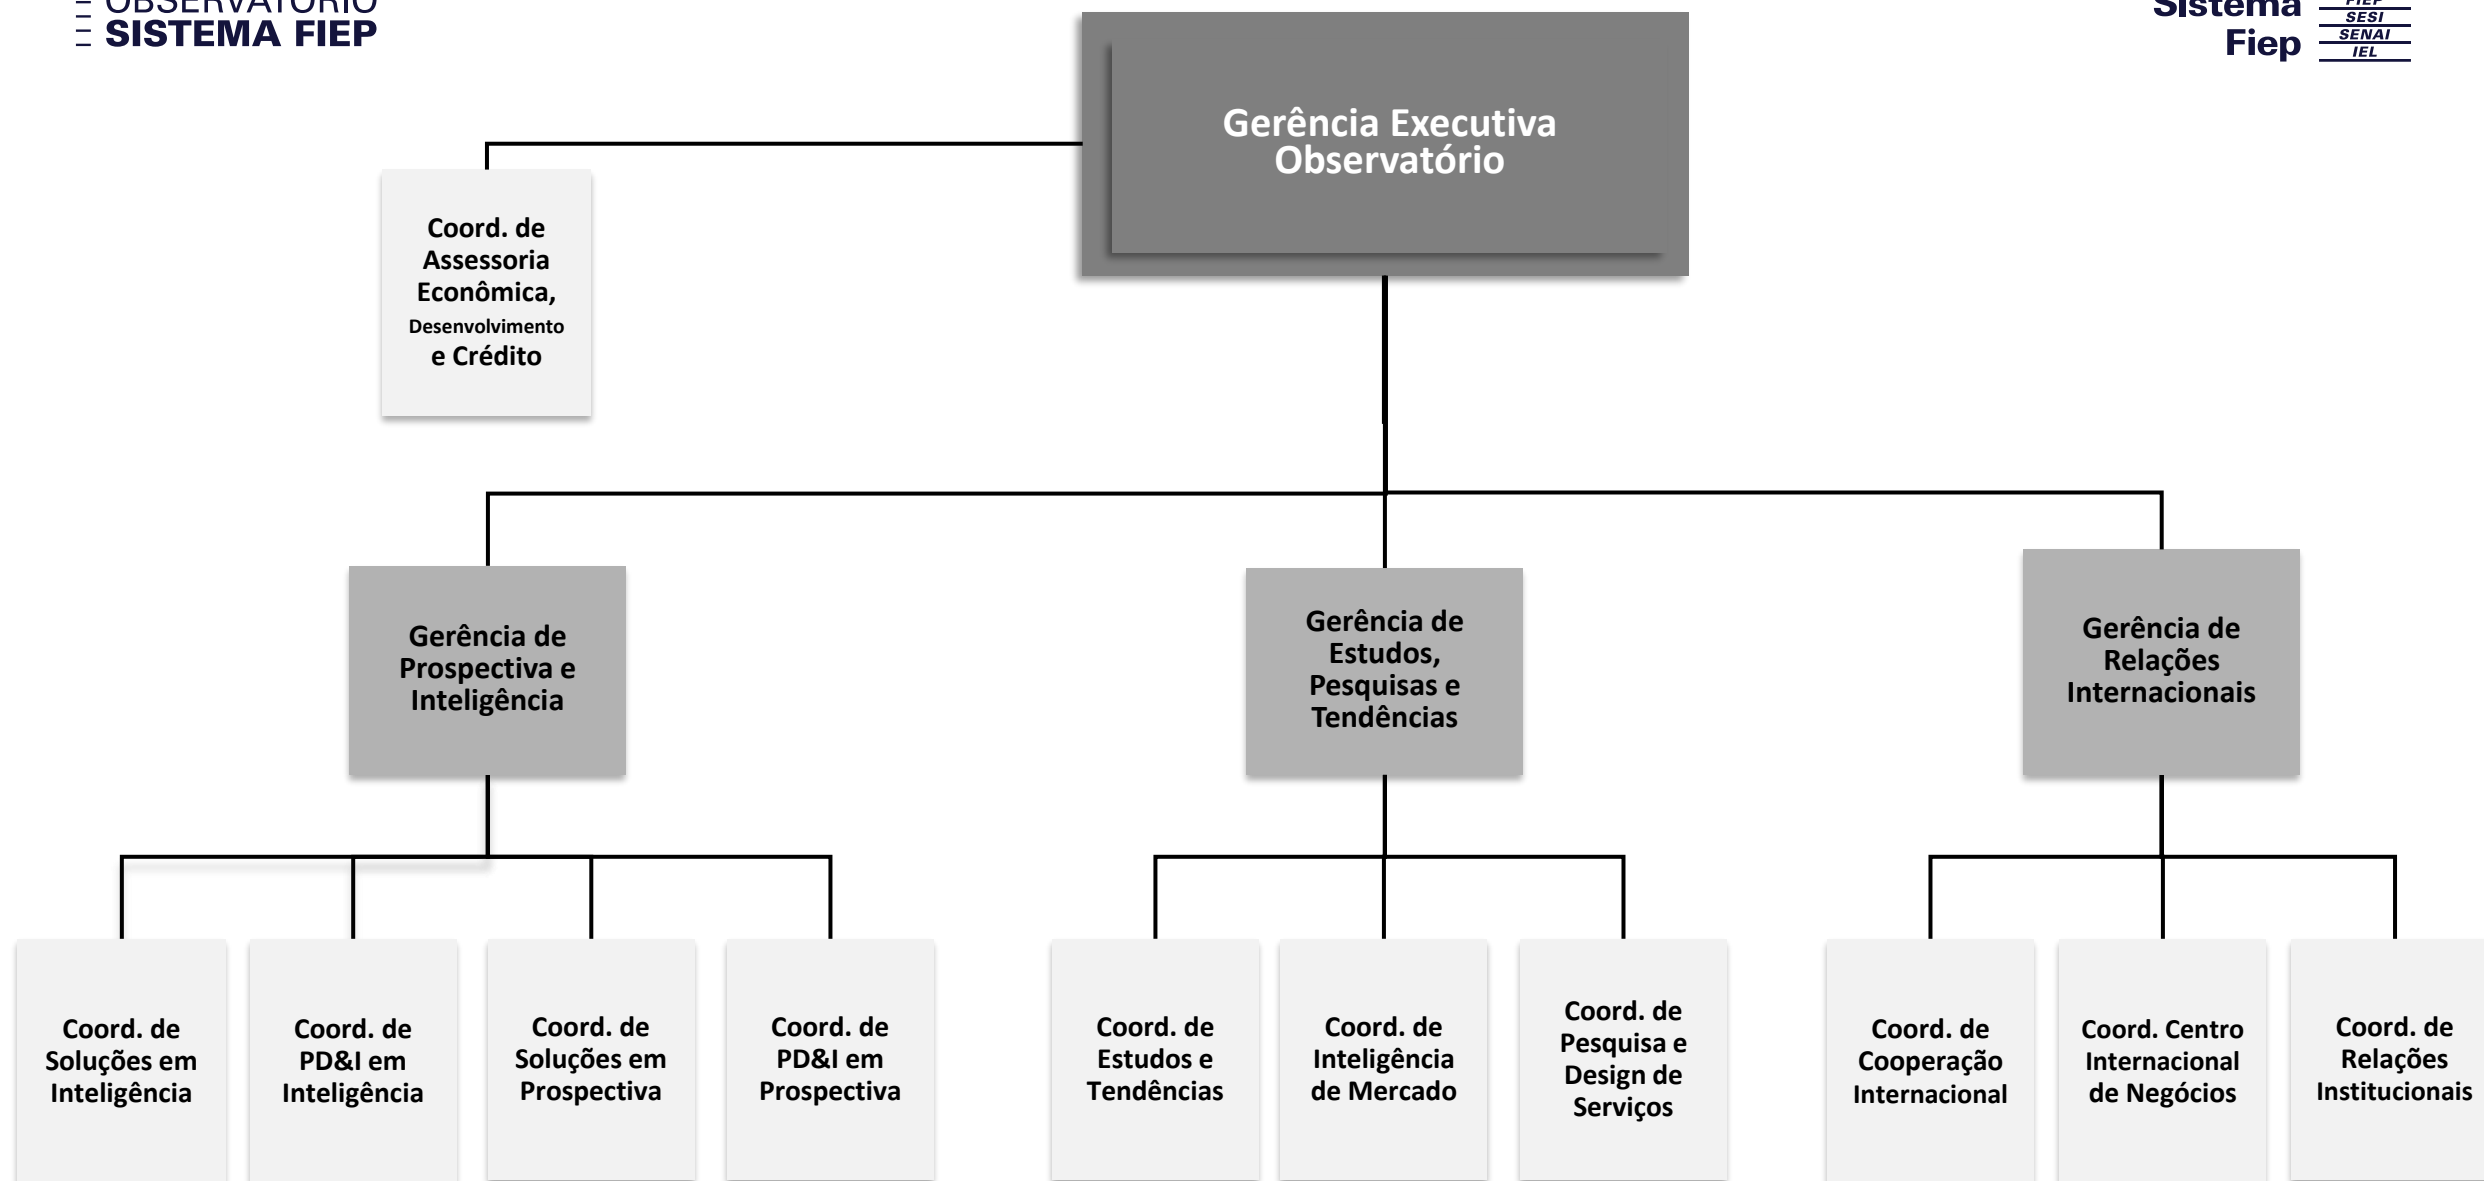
OBSERVATÓRIO
SISTEMA FIEP

Sistema Fiep
FIEP
SESI
SENAI
IEL

Gerência Executiva Observatório

Coord. de Assessoria Econômica, Desenvolvimento e Crédito

Gerência de Prospectiva e Inteligência

Gerência de Estudos, Pesquisas e Tendências

Gerência de Relações Internacionais

Coord. de Soluções em Inteligência

Coord. de PD&I em Inteligência

Coord. de Soluções em Prospectiva

Coord. de PD&I em Prospectiva

Coord. de Estudos e Tendências

Coord. de Inteligência de Mercado

Coord. de Pesquisa e Design de Serviços

Coord. de Cooperação Internacional

Coord. Centro Internacional de Negócios

Coord. de Relações Institucionais